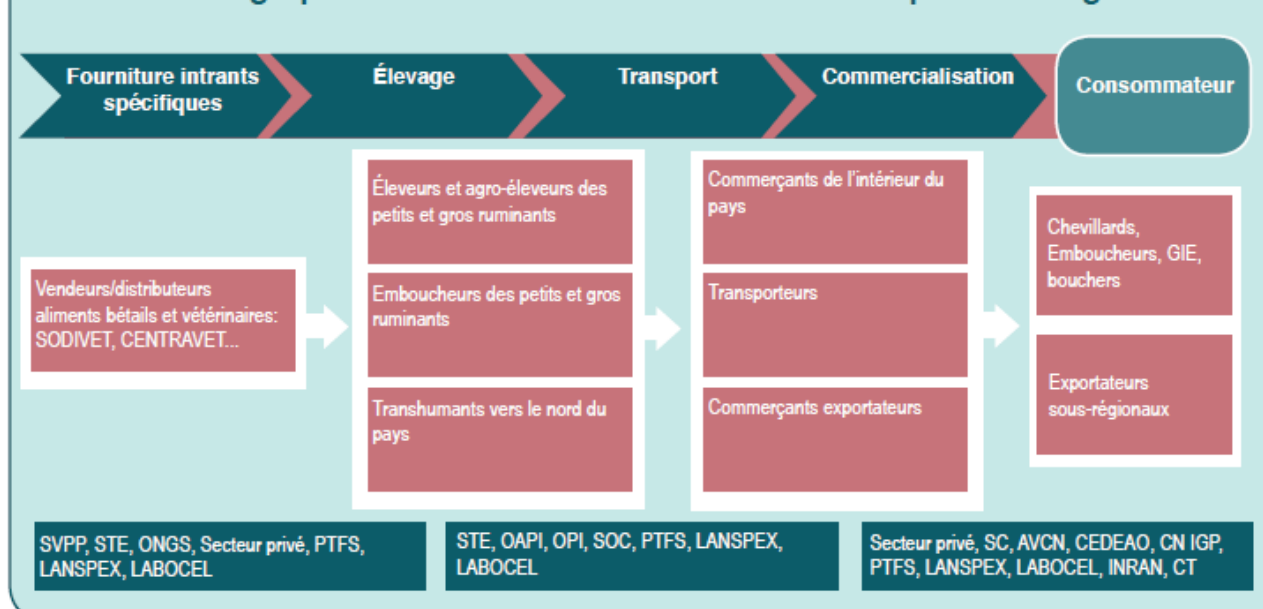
Fourniture intrants spécifiques

Élevage

Transport

Commercialisation

Consommateur

Vendeurs/distributeurs aliments bétails et vétérinaires: SODIVET, CENTRAVET...

Éleveurs et agro-éleveurs des petits et gros ruminants

Emboucheurs des petits et gros ruminants

Transhumants vers le nord du pays

Commerçants de l'intérieur du pays

Transporteurs

Commerçants exportateurs

Chevillards, Emboucheurs, GIE, bouchers

Exportateurs sous-régionaux

SVPP, STE, ONGS, Secteur privé, PTFS, LANSPEX, LABOCEL

STE, OAPI, OPI, SOC, PTFS, LANSPEX, LABOCEL

Secteur privé, SC, AVCN, CEDEAO, CN IGP, PTFS, LANSPEX, LABOCEL, INRAN, CT